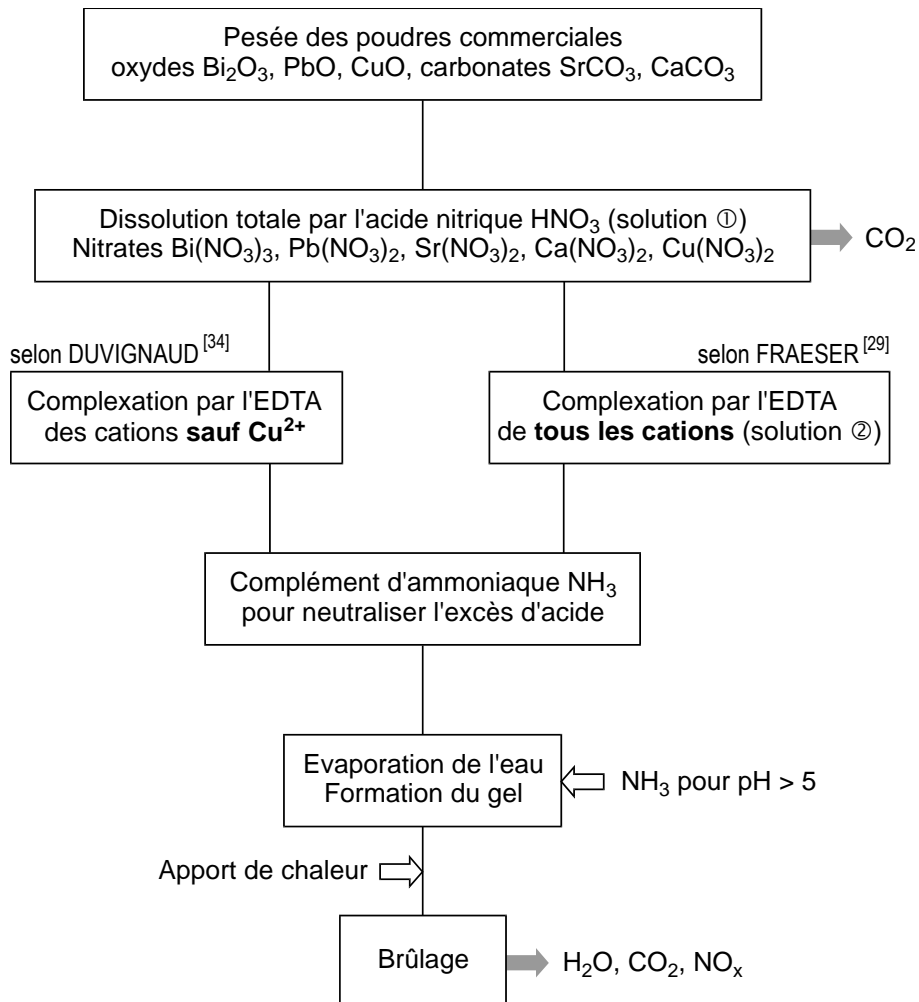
Pesée des poudres commerciales
oxydes $Bi_2O_3$, PbO, CuO, carbonates $SrCO_3$, $CaCO_3$

Dissolution totale par l'acide nitrique $HNO_3$ (solution ①)
Nitrates $Bi(NO_3)_3$, $Pb(NO_3)_2$, $Sr(NO_3)_2$, $Ca(NO_3)_2$, $Cu(NO_3)_2$

$CO_2$

selon DUVIGNAUD $^{[34]}$

selon FRAESER $^{[29]}$

Complexation par l'EDTA
des cations **sauf $Cu^{2+}$**

Complexation par l'EDTA
de **tous les cations** (solution ②)

Complément d'ammoniaque $NH_3$
pour neutraliser l'excès d'acide

Evaporation de l'eau
Formation du gel

$NH_3$ pour pH > 5

Apport de chaleur

Brûlage

$H_2O$, $CO_2$, $NO_x$